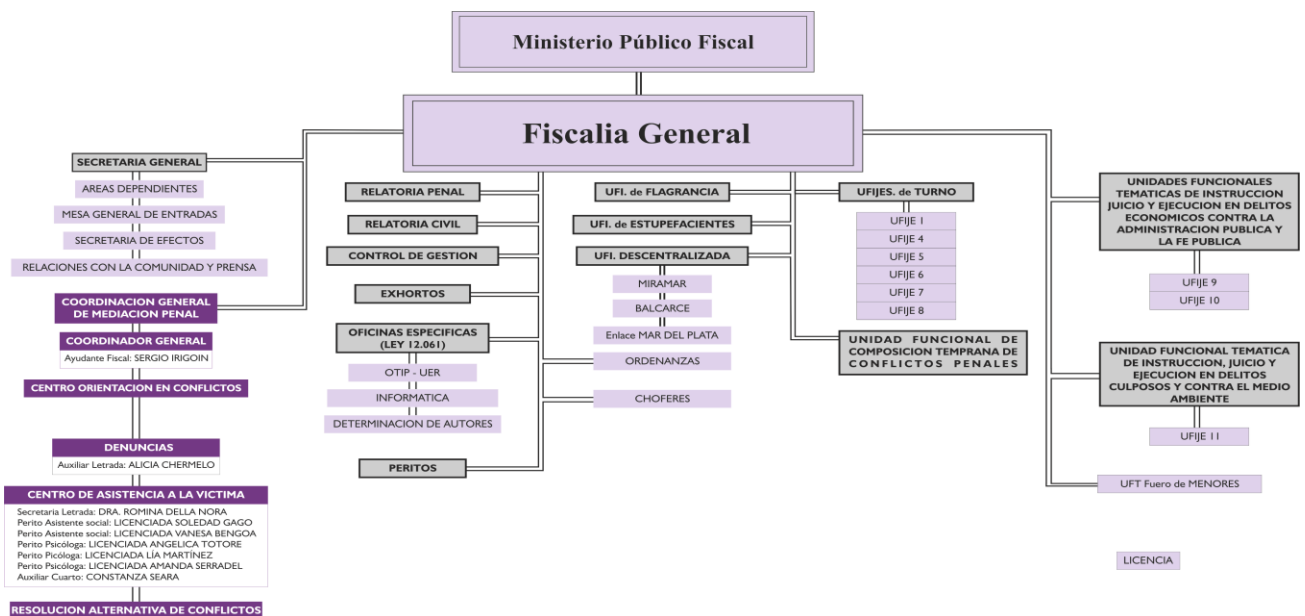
Ministerio Público Fiscal

Fiscalia General

SECRETARIA GENERAL

AREAS DEPENDIENTES

MESA GENERAL DE ENTRADAS

SECRETARIA DE EFECTOS

RELACIONES CON LA COMUNIDAD Y PRENSA

COORDINACION GENERAL DE MEDIACION PENAL

COORDINADOR GENERAL

Ayudante Fiscal: SERGIO IRIGOIN

CENTRO ORIENTACION EN CONFLICTOS

DENUNCIAS

Auxiliar Letrada: ALICIA CHERMELO

CENTRO DE ASISTENCIA A LA VICTIMA

Secretaria Letrada: DRA. ROMINA DELLA NORA
Perito Asistente social: LICENCIADA SOLEDAD GAGO
Perito Asistente social: LICENCIADA VANESA BENGOA
Perito Psicóloga: LICENCIADA ANGELICA TOTORE
Perito Picóloga: LICENCIADA LÍA MARTÍNEZ
Perito Psicóloga: LICENCIADA AMANDA SERRADEL
Auxiliar Cuarto: CONSTANZA SEARA

RESOLUCION ALTERNATIVA DE CONFLICTOS

RELATORIA PENAL

RELATORIA CIVIL

CONTROL DE GESTION

EXHORTOS

OFICINAS ESPECIFICAS (LEY 12.061)

OTIP - UER

INFORMATICA

DETERMINACION DE AUTORES

PERITOS

UFI. de FLAGRANCIA

UFI. de ESTUPEFACIENTES

UFI. DESCENTRALIZADA

MIRAMAR

BALCARCE

Enlace MAR DEL PLATA

ORDENANZAS

CHOFERES

UFIJES. de TURNO

UFIJE 1

UFIJE 4

UFIJE 5

UFIJE 6

UFIJE 7

UFIJE 8

UNIDAD FUNCIONAL DE COMPOSICION TEMPRANA DE CONFLICTOS PENALES

UNIDADES FUNCIONALES TEMATICAS DE INSTRUCCION JUICIO Y EJECUCION EN DELITOS ECONOMICOS CONTRA LA ADMINISTRACION PUBLICA Y LA FE PUBLICA

UFIJE 9

UFIJE 10

UNIDAD FUNCIONAL TEMATICA DE INSTRUCCION, JUICIO Y EJECUCION EN DELITOS CULPOSOS Y CONTRA EL MEDIO AMBIENTE

UFIJE 11

UFT Fuero de MENORES

LICENCIA